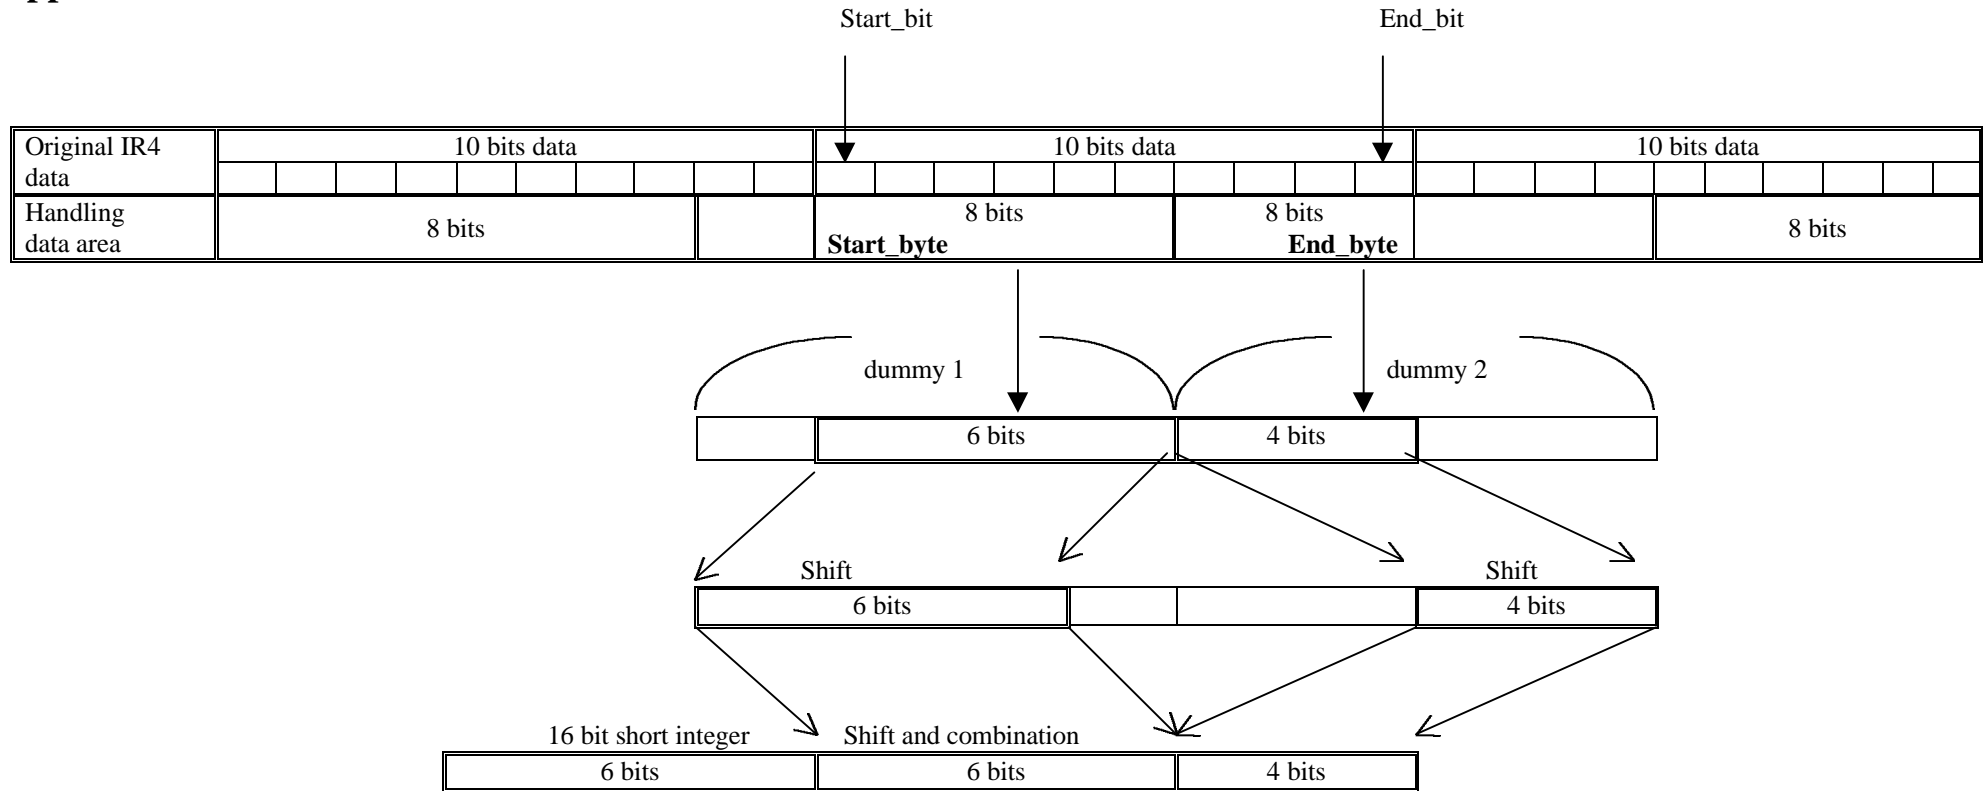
Start_bit

End_bit

| Original IR4 data | 10 bits data | 10 bits data | 10 bits data |
|---|---|---|---|
| Handling data area | 8 bits | 8 bits Start_byte | 8 bits End_byte | 8 bits |

dummy 1

dummy 2

6 bits

4 bits

Shift

Shift

6 bits

4 bits

16 bit short integer

Shift and combination

| 6 bits | 6 bits | 4 bits |
|---|---|---|